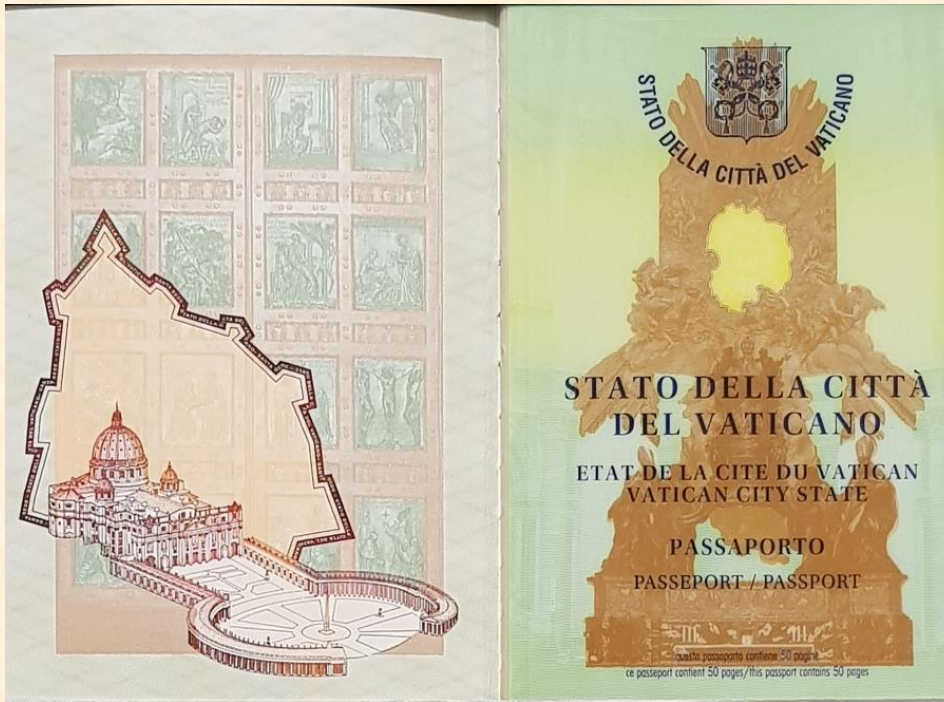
STATO DELLA CITTÀ DEL VATICANO

STATO DELLA CITTÀ DEL VATICANO

ETAT DE LA CITE DU VATICAN
VATICAN CITY STATE

PASSAPORTO

PASSEPORT / PASSPORT

questo passaporto contiene 50 pagine
ce passeport contient 50 pages/this passport contains 50 pages